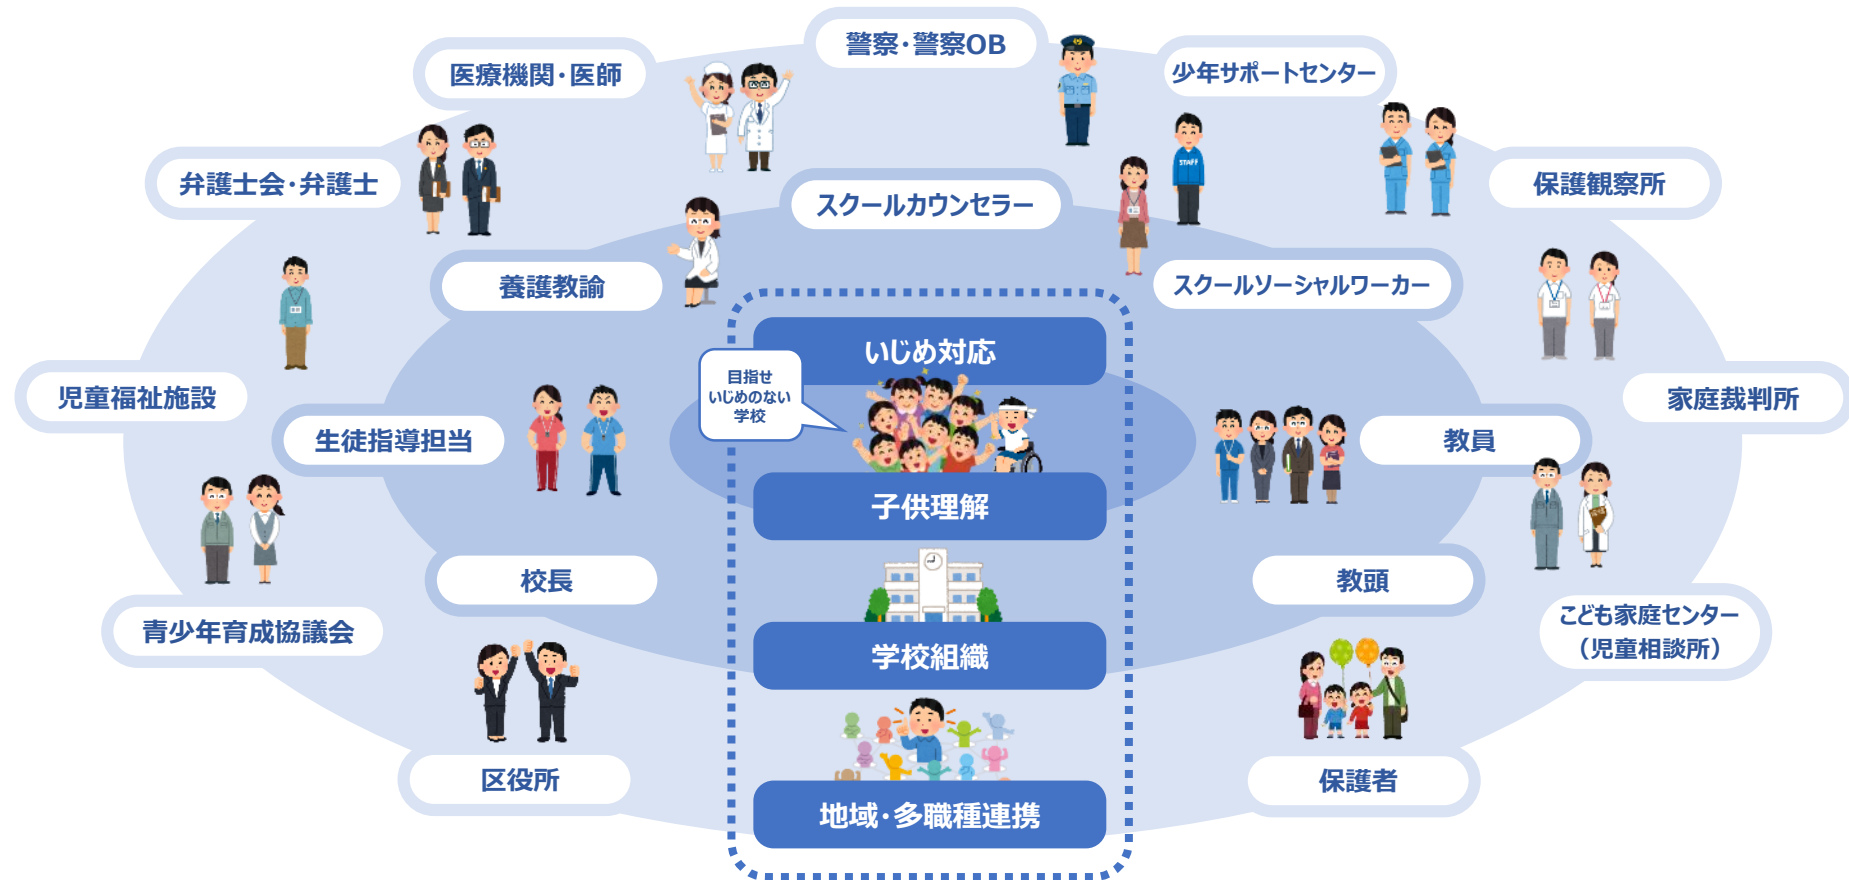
警察・警察OB

医療機関・医師

少年サポートセンター

弁護士会・弁護士

保護観察所

スクールカウンセラー

養護教諭

スクールソーシャルワーカー

いじめ対応

目指せ いじめのない 学校

児童福祉施設

家庭裁判所

生徒指導担当

教員

子供理解

校長

教頭

こども家庭センター（児童相談所）

青少年育成協議会

学校組織

区役所

保護者

地域・多職種連携